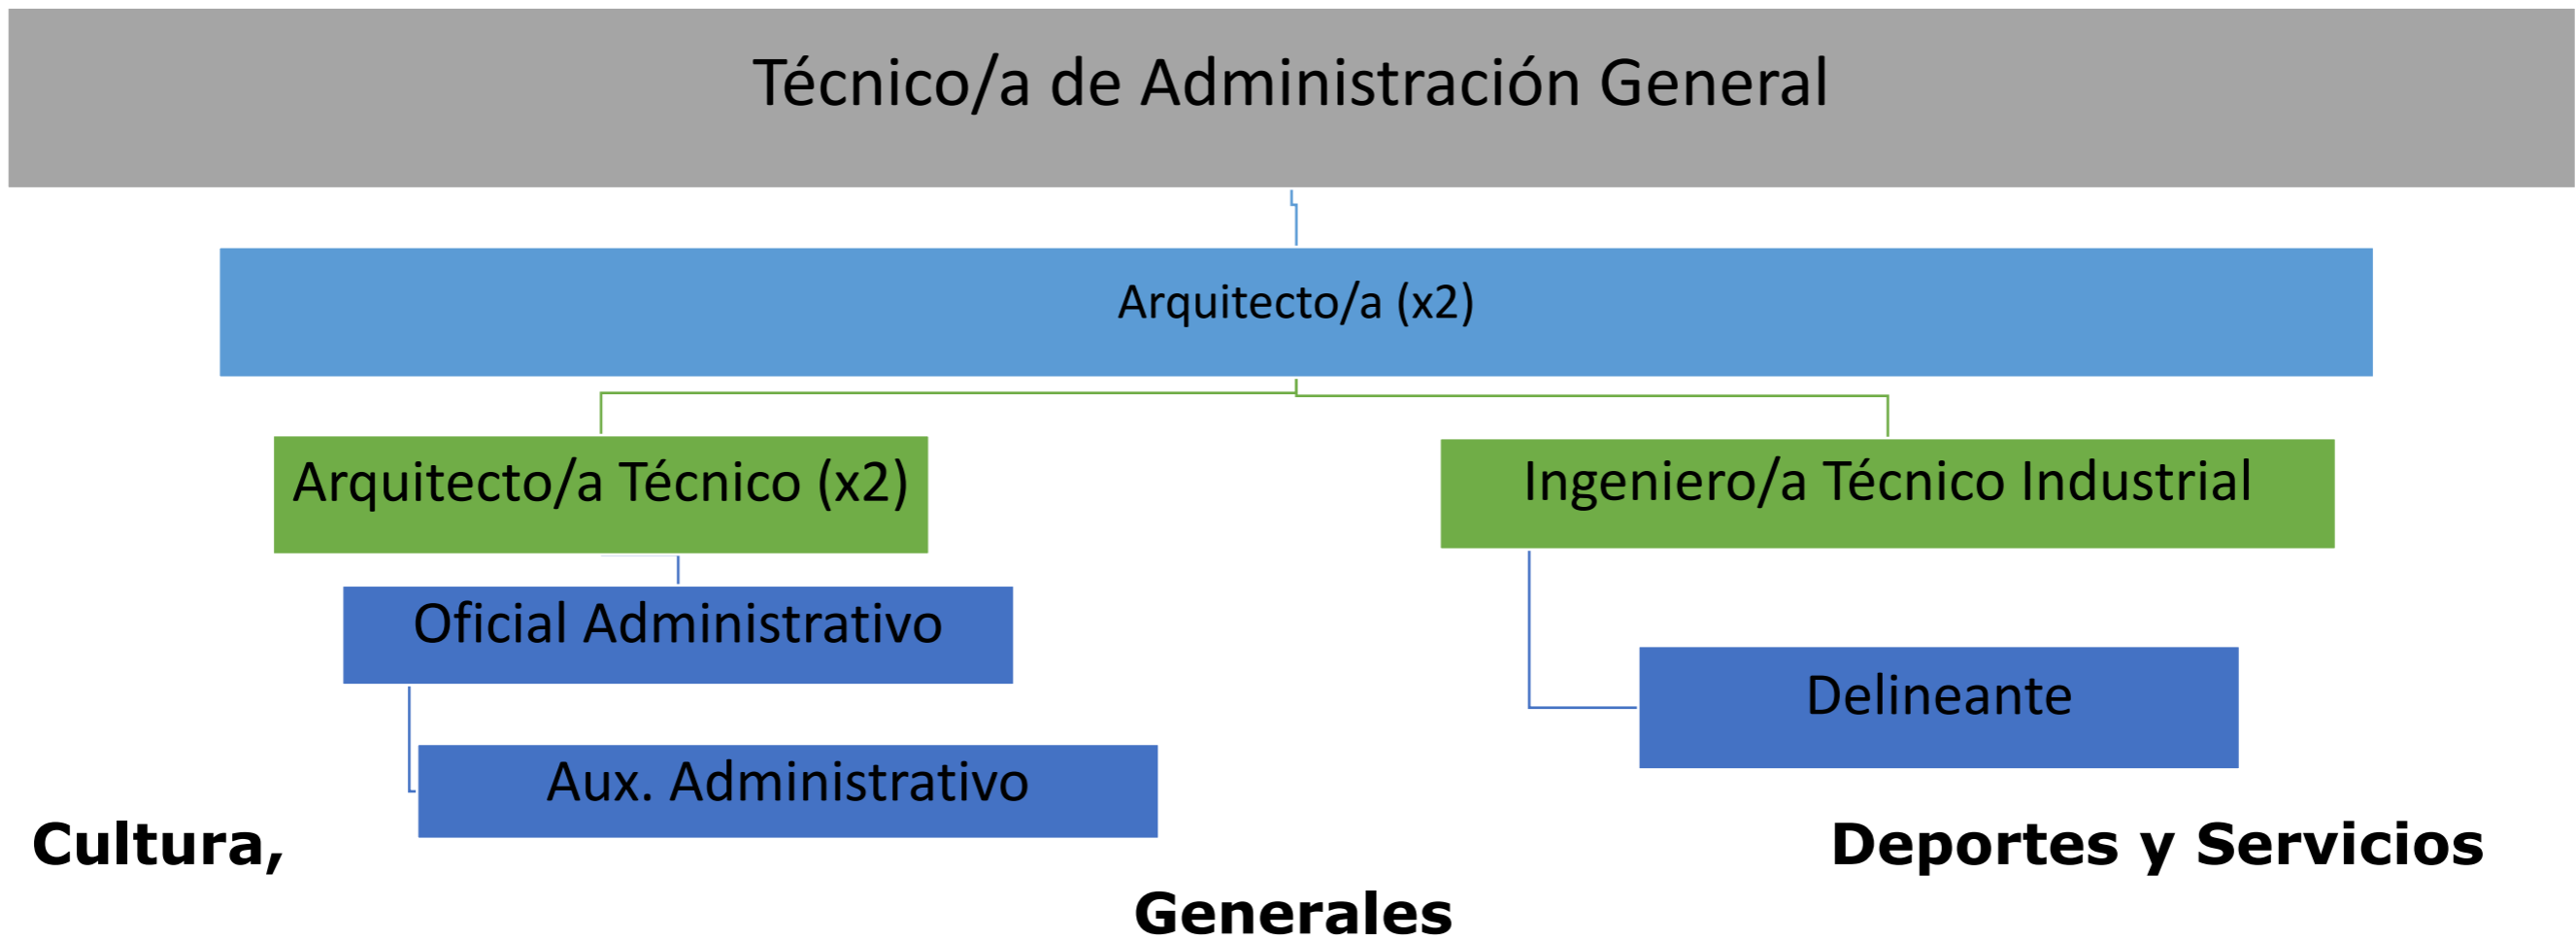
Técnico/a de Administración General

Arquitecto/a (x2)

Arquitecto/a Técnico (x2)

Ingeniero/a Técnico Industrial

Oficial Administrativo

Delineante

Aux. Administrativo

Cultura, Deportes y Servicios Generales